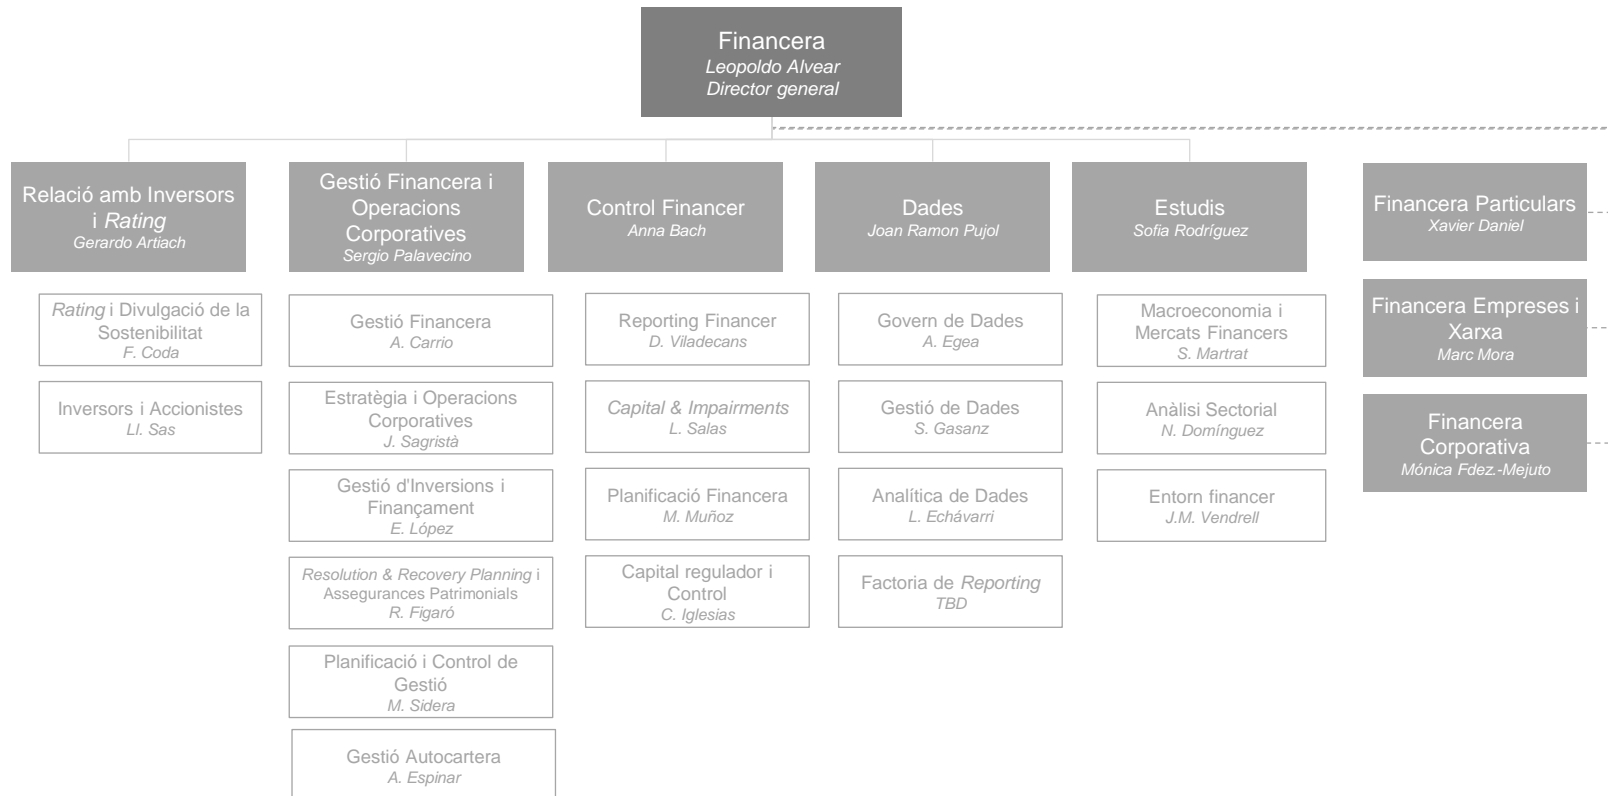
Financera
Leopoldo Alvear
Director general

Relació amb Inversors i Rating
Gerardo Artiach

Rating i Divulgació de la Sostenibilitat
F. Coda

Inversors i Accionistes
Ll. Sas

Gestió Financera i Operacions Corporatives
Sergio Palavecino

Gestió Financera
A. Carrio

Estratègia i Operacions Corporatives
J. Sagristà

Gestió d'Inversions i Finançament
E. López

Resolution & Recovery Planning i Assegurances Patrimonials
R. Figaró

Planificació i Control de Gestió
M. Sidera

Gestió Autocartera
A. Espinar

Control Financer
Anna Bach

Reporting Financer
D. Viladecans

Capital & Impairments
L. Salas

Planificació Financera
M. Muñoz

Capital regulador i Control
C. Iglesias

Dades
Joan Ramon Pujol

Govern de Dades
A. Egea

Gestió de Dades
S. Gasanz

Analítica de Dades
L. Echávarri

Factoria de Reporting
TBD

Estudis
Sofia Rodríguez

Macroeconomia i Mercats Financers
S. Martrat

Anàlisi Sectorial
N. Domínguez

Entorn financer
J.M. Vendrell

Financera Particulars
Xavier Daniel

Financera Empreses i Xarxa
Marc Mora

Financera Corporativa
Mónica Fdez.-Mejuto